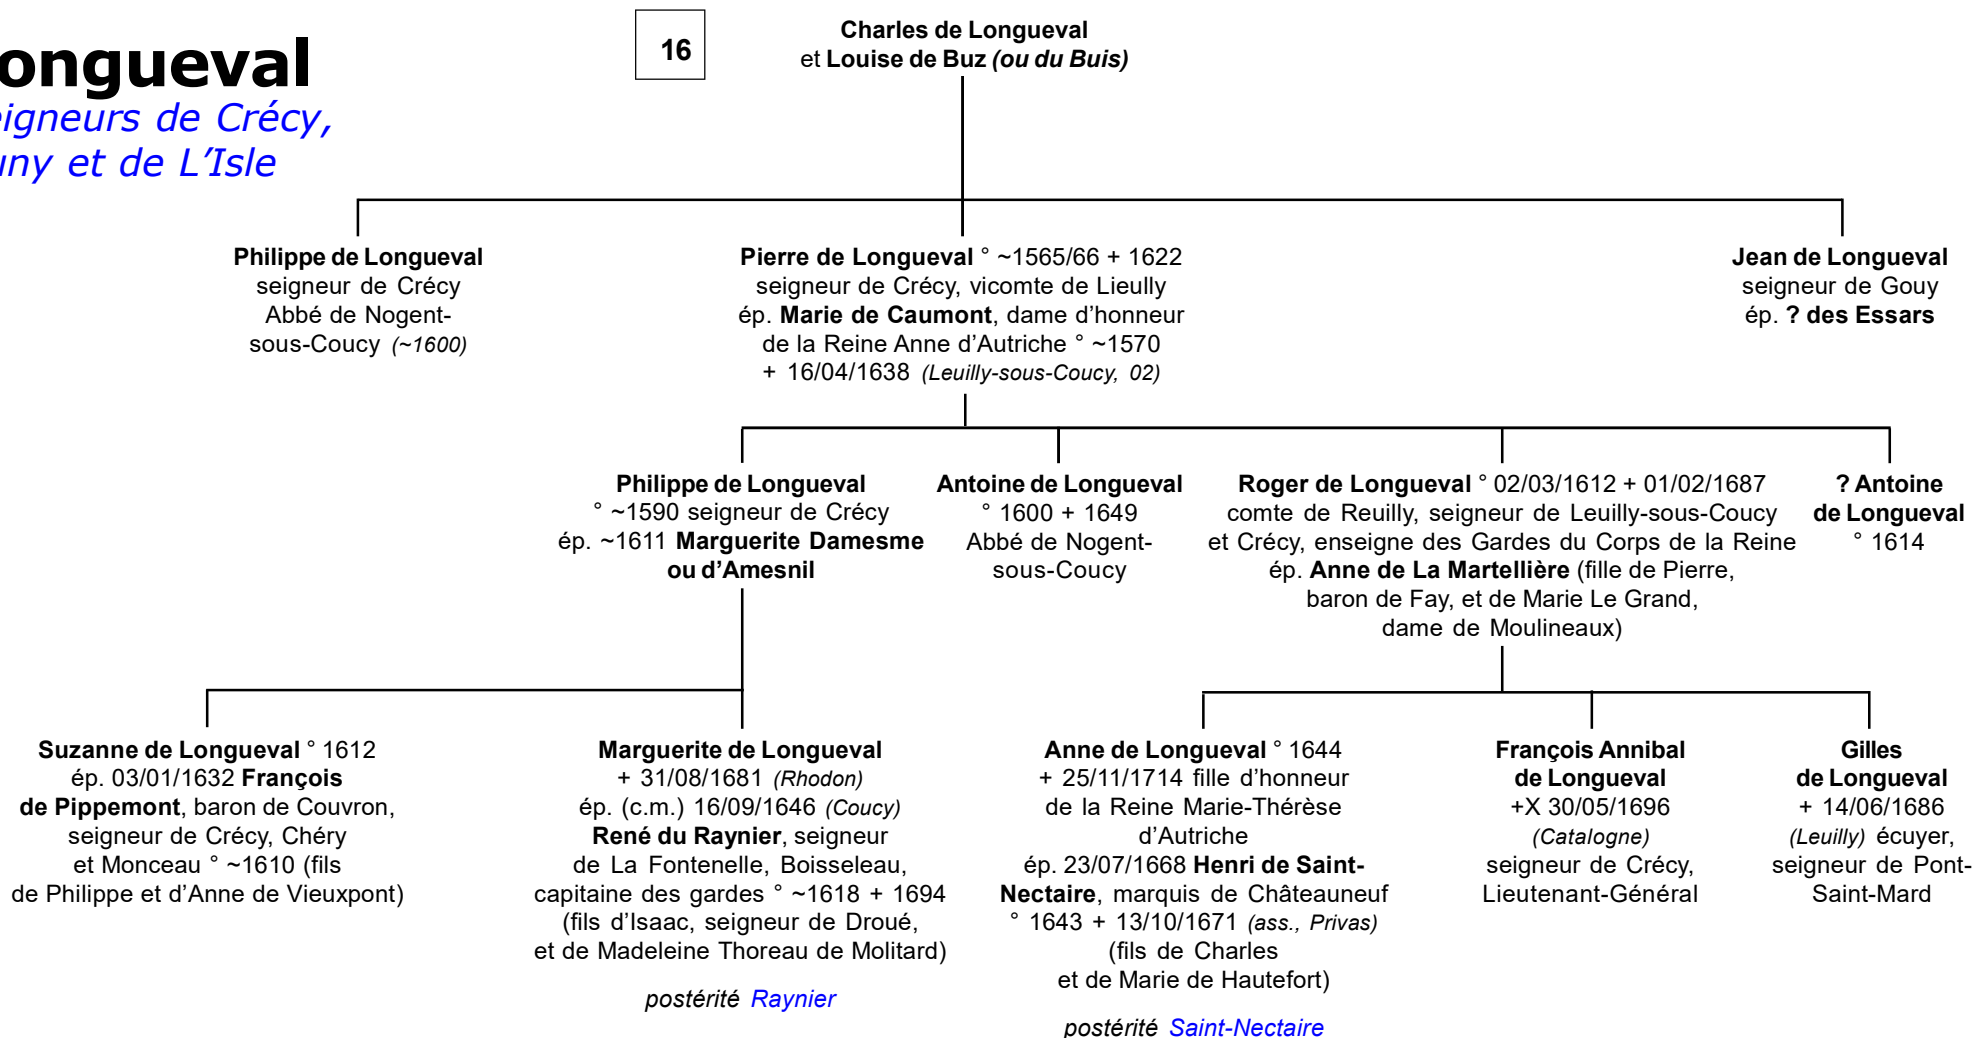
ongueval
igneurs de Crécy,
ny et de L'Isle

16

Charles de Longueval
et Louise de Buz (ou du Buis)

Philippe de Longueval
seigneur de Crécy
Abbé de Nogent-sous-Coucy (~1600)

Pierre de Longueval ° ~1565/66 + 1622
seigneur de Crécy, vicomte de Lieully
ép. Marie de Caumont, dame d'honneur de la Reine Anne d'Autriche ° ~1570 + 16/04/1638 (Leuilly-sous-Coucy, 02)

Jean de Longueval
seigneur de Gouy
ép. ? des Essars

Philippe de Longueval
° ~1590 seigneur de Crécy
ép. ~1611 Marguerite Damesme ou d'Amesnil

Antoine de Longueval
° 1600 + 1649
Abbé de Nogent-sous-Coucy

Roger de Longueval ° 02/03/1612 + 01/02/1687
comte de Reuilly, seigneur de Leuilly-sous-Coucy et Crécy, enseigne des Gardes du Corps de la Reine
ép. Anne de La Martellière (fille de Pierre, baron de Fay, et de Marie Le Grand, dame de Moulineaux)

? Antoine de Longueval
° 1614

Suzanne de Longueval ° 1612
ép. 03/01/1632 François de Pippemont, baron de Couvron, seigneur de Crécy, Chéry et Monceau ° ~1610 (fils de Philippe et d'Anne de Vieuxpont)

Marguerite de Longueval
+ 31/08/1681 (Rhodon)
ép. (c.m.) 16/09/1646 (Coucy)
René du Raynier, seigneur de La Fontenelle, Boisseleau, capitaine des gardes ° ~1618 + 1694 (fils d'Isaac, seigneur de Droué, et de Madeleine Thoreau de Molitard)

postérité Raynier

Anne de Longueval ° 1644
+ 25/11/1714 fille d'honneur de la Reine Marie-Thérèse d'Autriche
ép. 23/07/1668 Henri de Saint-Nectaire, marquis de Châteauneuf ° 1643 + 13/10/1671 (ass., Privas) (fils de Charles et de Marie de Hautefort)

postérité Saint-Nectaire

François Annibal de Longueval
+X 30/05/1696 (Catalogne)
seigneur de Crécy, Lieutenant-Général

Gilles de Longueval
+ 14/06/1686
(Leuilly) écuyer, seigneur de Pont-Saint-Mard